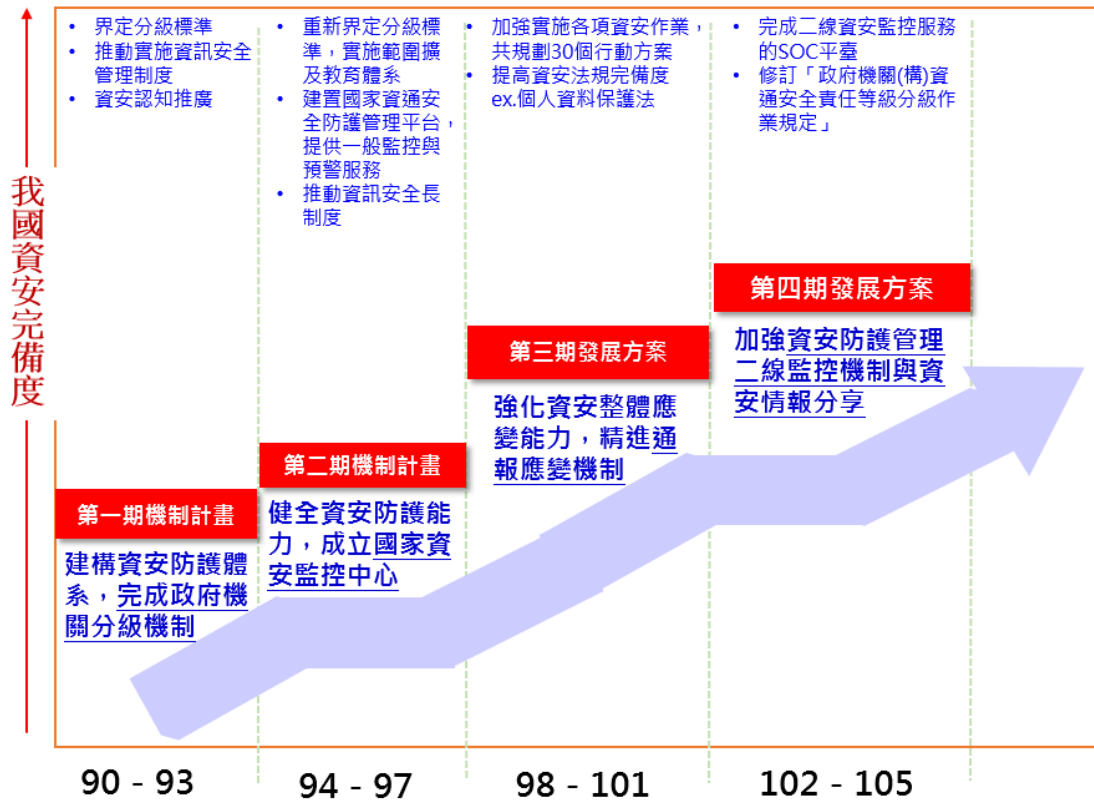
我國資安完備度

• 界定分級標準
• 推動實施資訊安全管理制度
• 資安認知推廣

第一期機制計畫

建構資安防護體系，完成政府機關分級機制

• 重新界定分級標準，實施範圍擴及教育體系
• 建置國家資通安全防護管理平台，提供一般監控與預警服務
• 推動資訊安全長制度

第二期機制計畫

健全資安防護能力，成立國家資安監控中心

• 加強實施各項資安作業，共規劃30個行動方案
• 提高資安法規完備度 ex.個人資料保護法

第三期發展方案

強化資安整體應變能力，精進通報應變機制

• 完成二線資安監控服務的SOC平臺
• 修訂「政府機關(構)資通安全責任等級分級作業規定」

第四期發展方案

加強資安防護管理二線監控機制與資安情報分享

90 - 93

94 - 97

98 - 101

102 - 105